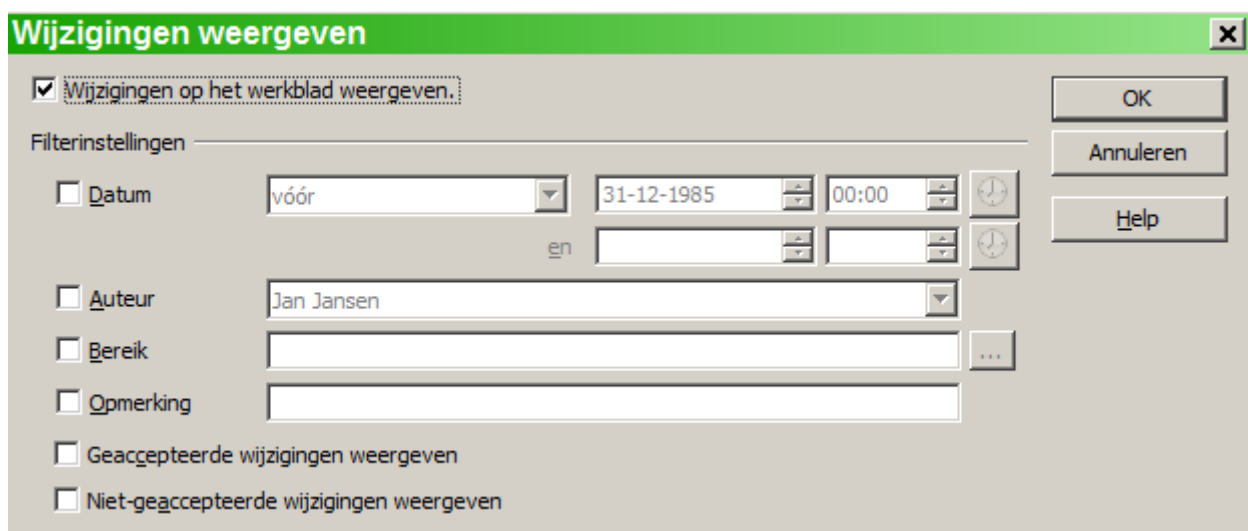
Wijzigingen weergeven

Wijzigingen op het werkblad weergeven.

OK

Filterinstellingen

Annuleren

Datum vóór 31-12-1985 00:00

Help

en

Auteur Jan Jansen

Bereik ...

Opmerking

Geaccepteerde wijzigingen weergeven

Niet-geaccepteerde wijzigingen weergeven